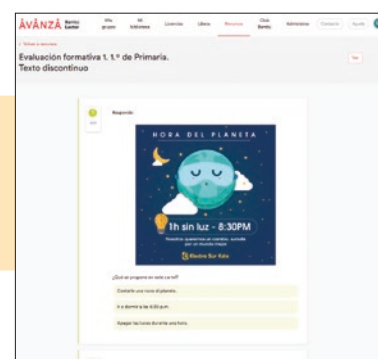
ÁVANZA Banco Santer

Mis grupos
Mi biblioteca
Licencias
Libros
Recursos
Club Banco
Administrar
Contacto
Ayuda

< Volver a recursos

Evaluación formativa 1. 1.º de Primaria. Texto discontinuo

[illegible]

Respuesta

HORA DEL PLANETA

1h sin luz - 8:30PM

Nosotros queremos un cambio, súmate por un mundo mejor

Rincón Sur Kids

¿Qué se propone en este cartel?

Contarle una nana al planeta.

Ir a dormir a las 8:30 p.m.

Apagar las luces durante una hora.